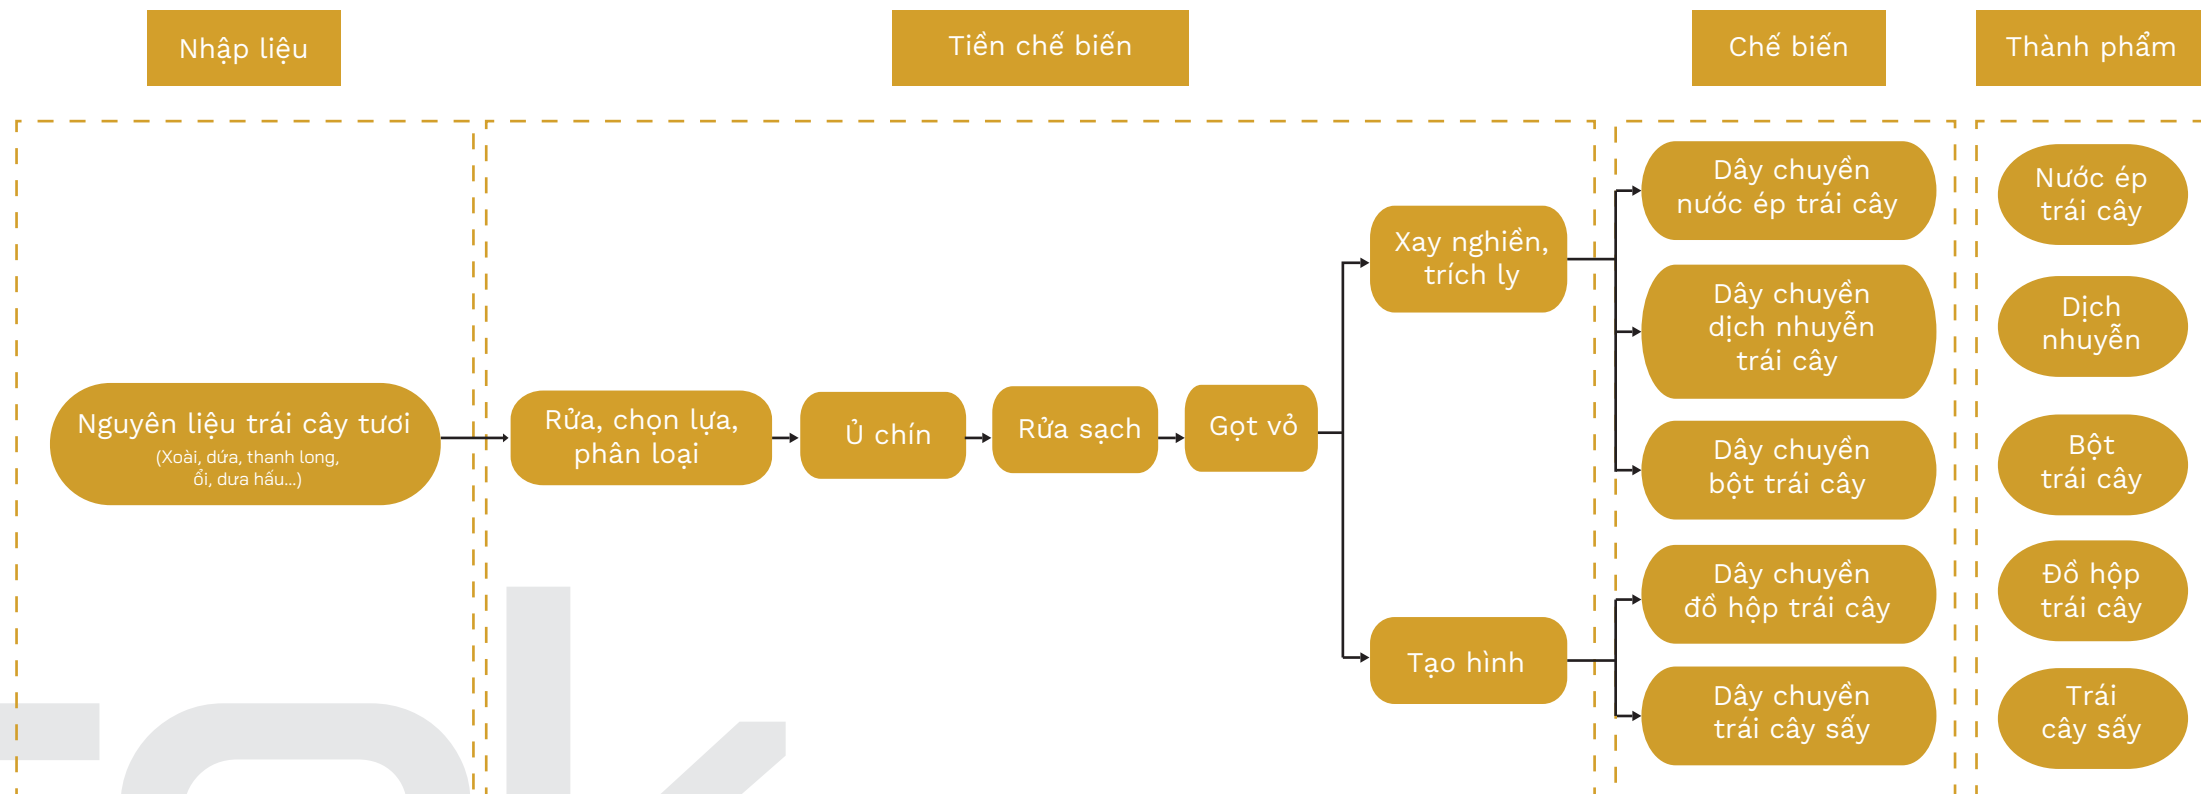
Nhập liệu

Tiền chế biến

Chế biến

Thành phẩm

Nguyên liệu trái cây tươi
(Xoài, dứa, thanh long, ổi, dưa hấu...)

Rửa, chọn lựa, phân loại

Ủ chín

Rửa sạch

Gọt vỏ

Xay nghiền, trích ly

Tạo hình

Dây chuyền nước ép trái cây

Dây chuyền dịch nhuyễn trái cây

Dây chuyền bột trái cây

Dây chuyền đồ hộp trái cây

Dây chuyền trái cây sấy

Nước ép trái cây

Dịch nhuyễn

Bột trái cây

Đồ hộp trái cây

Trái cây sấy